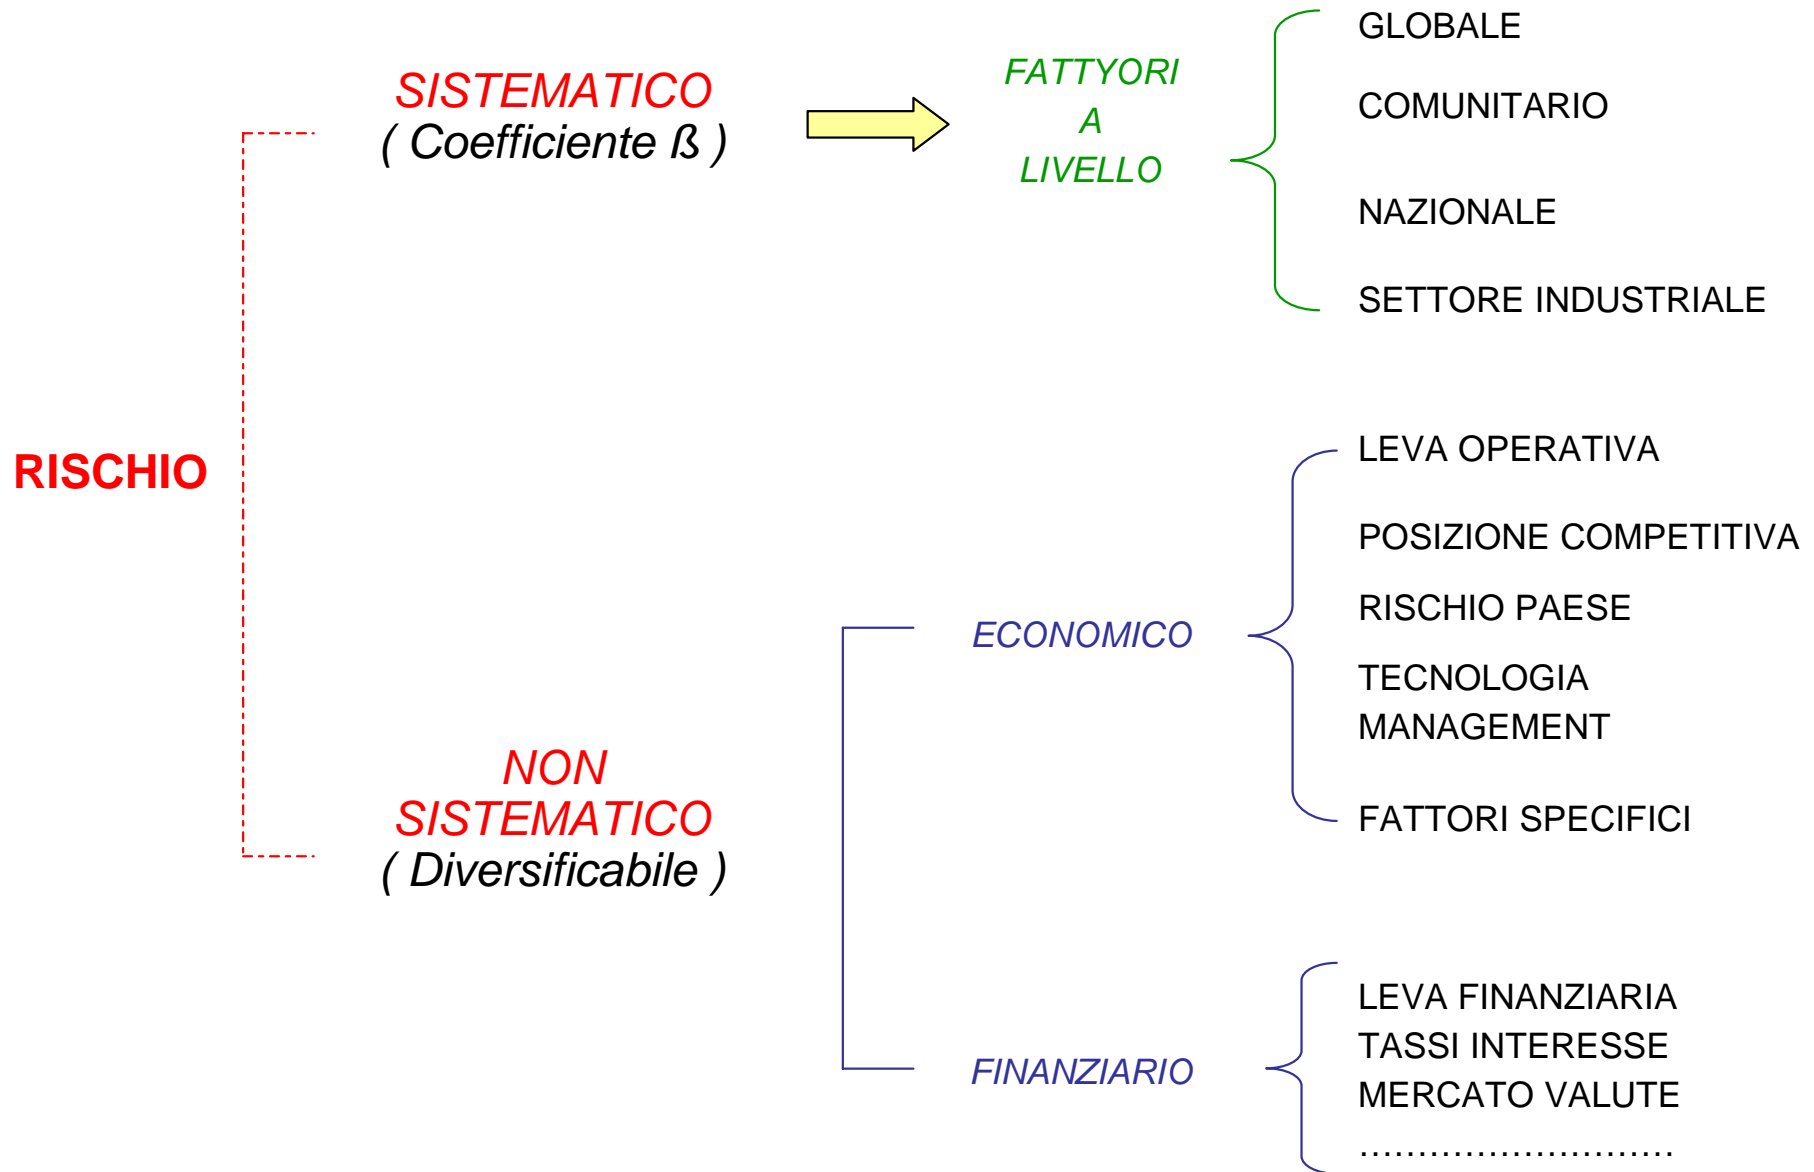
RISCHIO

SISTEMATICO
( Coefficiente ß )

FATTYORI
A
LIVELLO

GLOBALE

COMUNITARIO

NAZIONALE

SETTORE INDUSTRIALE

NON
SISTEMATICO
( Diversificabile )

ECONOMICO

LEVA OPERATIVA

POSIZIONE COMPETITIVA

RISCHIO PAESE

TECNOLOGIA
MANAGEMENT

FATTORI SPECIFICI

FINANZIARIO

LEVA FINANZIARIA
TASSI INTERESSE
MERCATO VALUTE
……………………….